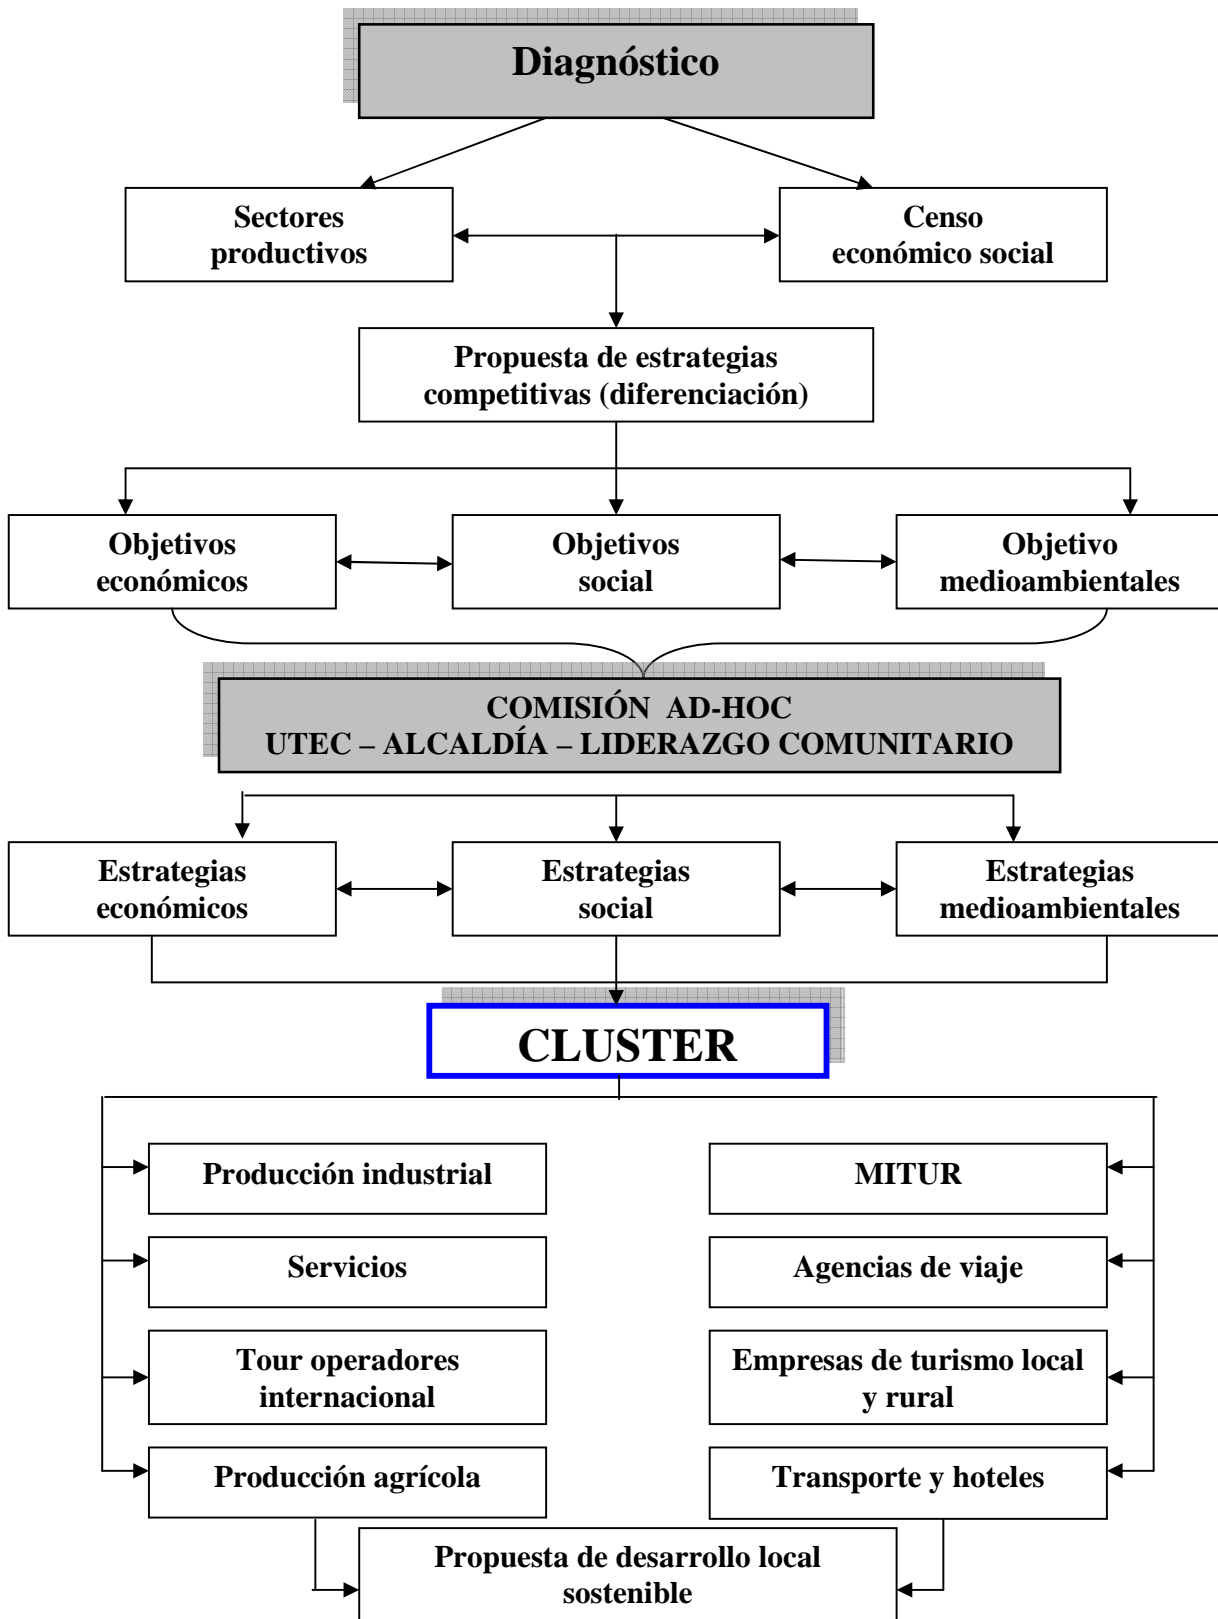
Diagnóstico

Sectores productivos

Censo económico social

Propuesta de estrategias competitivas (diferenciación)

Objetivos económicos

Objetivos social

Objetivo medioambientales

COMISIÓN AD-HOC
UTEC – ALCALDÍA – LIDERAZGO COMUNITARIO

Estrategias económicos

Estrategias social

Estrategias medioambientales

CLUSTER

Producción industrial

MITUR

Servicios

Agencias de viaje

Tour operadores internacional

Empresas de turismo local y rural

Producción agrícola

Transporte y hoteles

Propuesta de desarrollo local sostenible